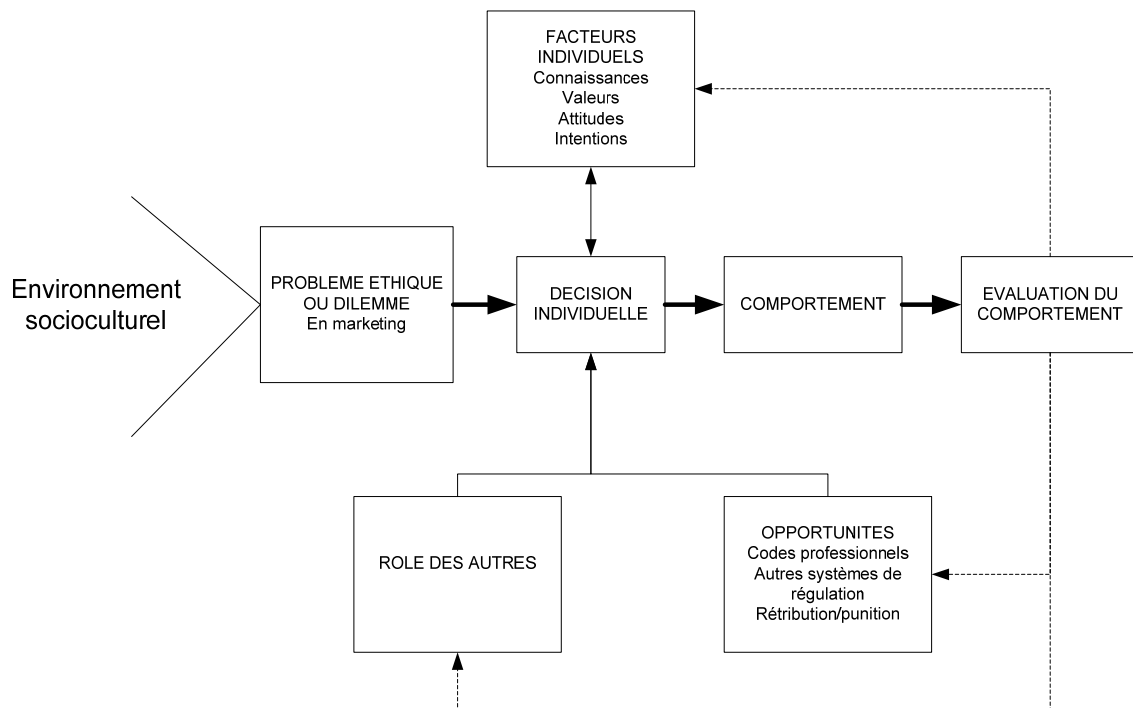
FACTEURS INDIVIDUELS
Connaissances
Valeurs
Attitudes
Intentions

Environnement socioculturel

PROBLEME ETHIQUE OU DILEMME
En marketing

DECISION INDIVIDUELLE

COMPORTEMENT

EVALUATION DU COMPORTEMENT

ROLE DES AUTRES

OPPORTUNITES
Codes professionnels
Autres systèmes de régulation
Rétribution/punition